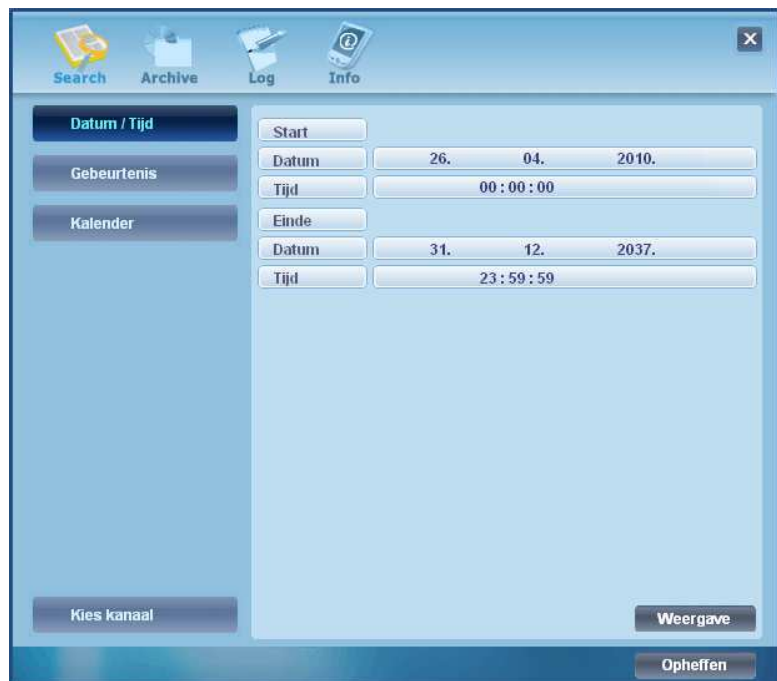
Search Archive Log Info

Datum / Tijd

Gebeurtenis

Kalender

Start

| Datum | 26. | 04. | 2010. |
|---|---|---|---|
| Tijd | 00 : 00 : 00 | | |

Einde

| Datum | 31. | 12. | 2037. |
|---|---|---|---|
| Tijd | 23 : 59 : 59 | | |

Kies kanaal

Weergave

Opheffen